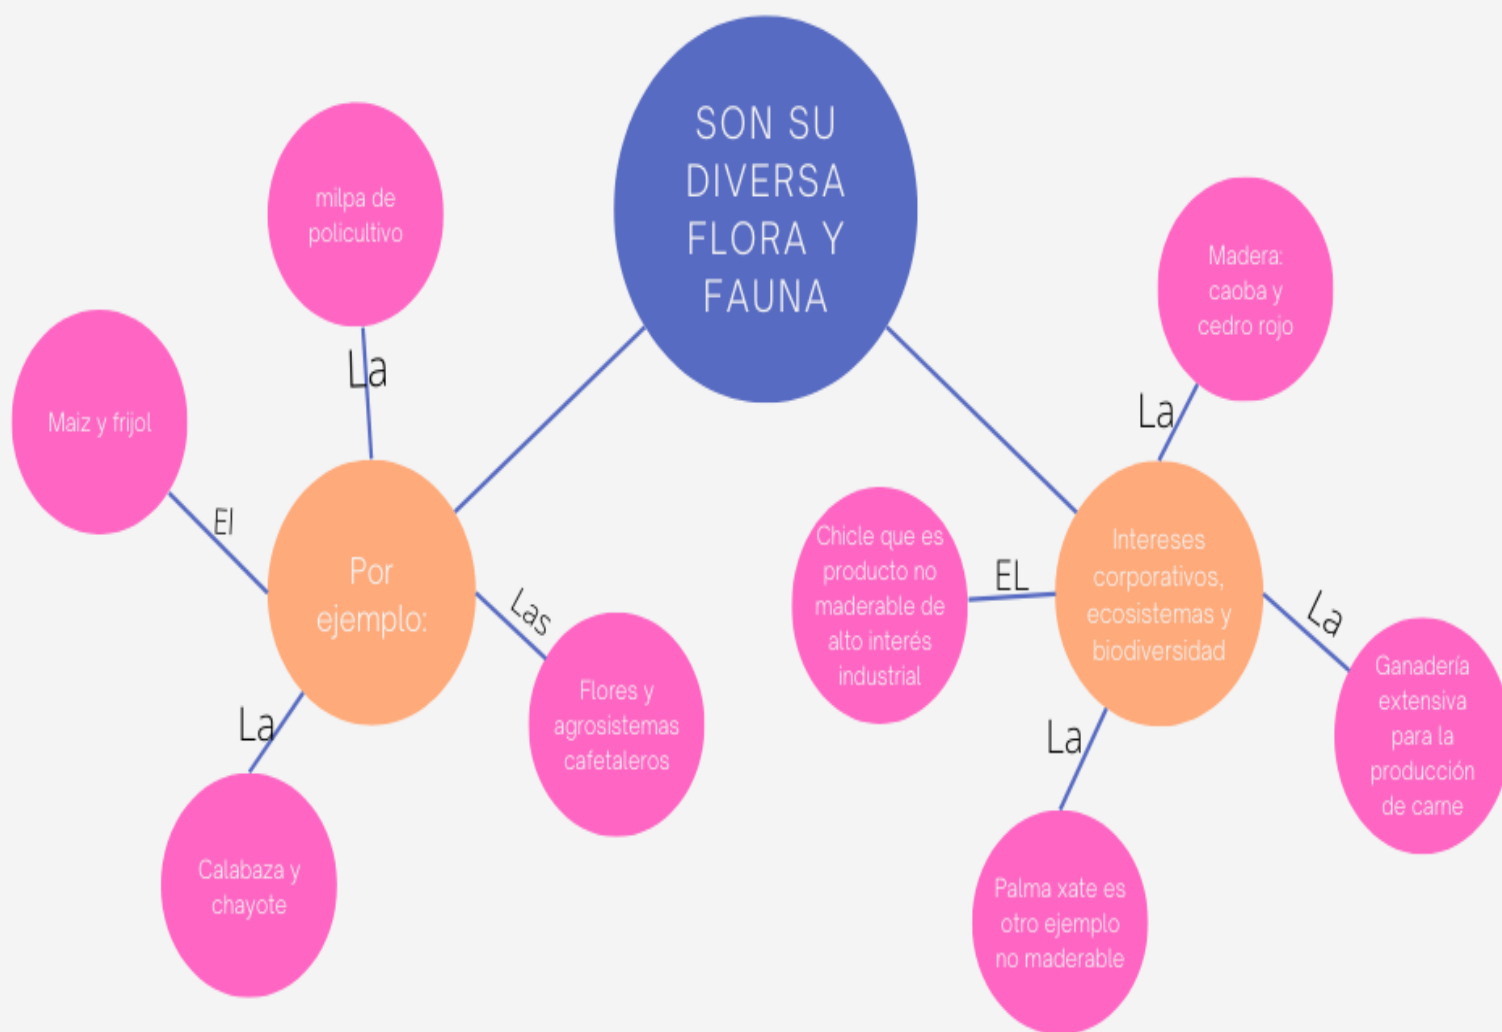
SON SU DIVERSA FLORA Y FAUNA

Por ejemplo:

La

milpa de policultivo

El

Maiz y frijol

Las

Flores y agrosistemas cafetaleros

La

Calabaza y chayote

Intereses corporativos, ecosistemas y biodiversidad

La

Madera: caoba y cedro rojo

EL

Chicle que es producto no maderable de alto interés industrial

La

Ganadería extensiva para la producción de carne

La

Palma xate es otro ejemplo no maderable